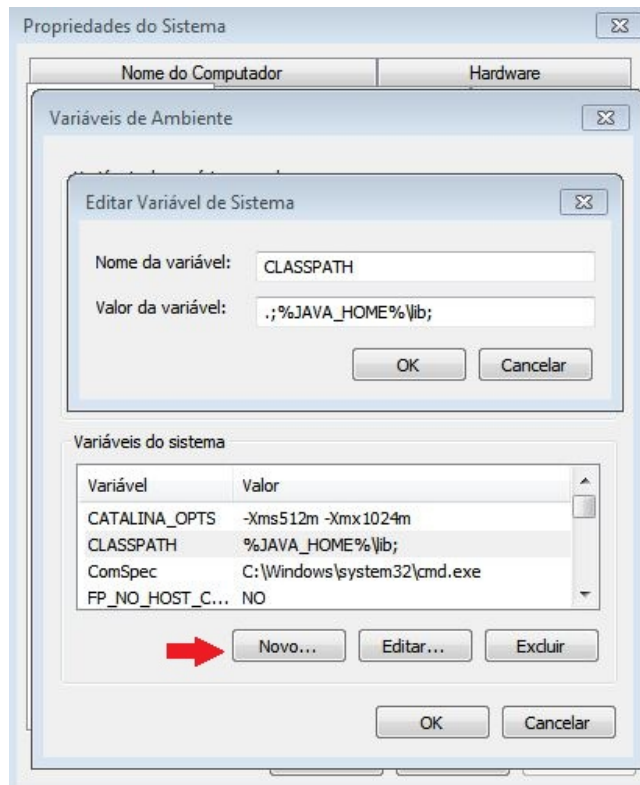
Propriedades do Sistema

Nome do Computador | Hardware

Variáveis de Ambiente

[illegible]

Editar Variável de Sistema

Nome da variável: CLASSPATH

Valor da variável: .;%JAVA_HOME%\lib;

OK Cancelar

Variáveis do sistema

| Variável | Valor |
|---|---|
| CATALINA_OPTS | -Xms512m -Xmx1024m |
| CLASSPATH | %JAVA_HOME%\lib; |
| ComSpec | C:\Windows\system32\cmd.exe |
| FP_NO_HOST_C... | NO |

Novo... Editar... Excluir

OK Cancelar